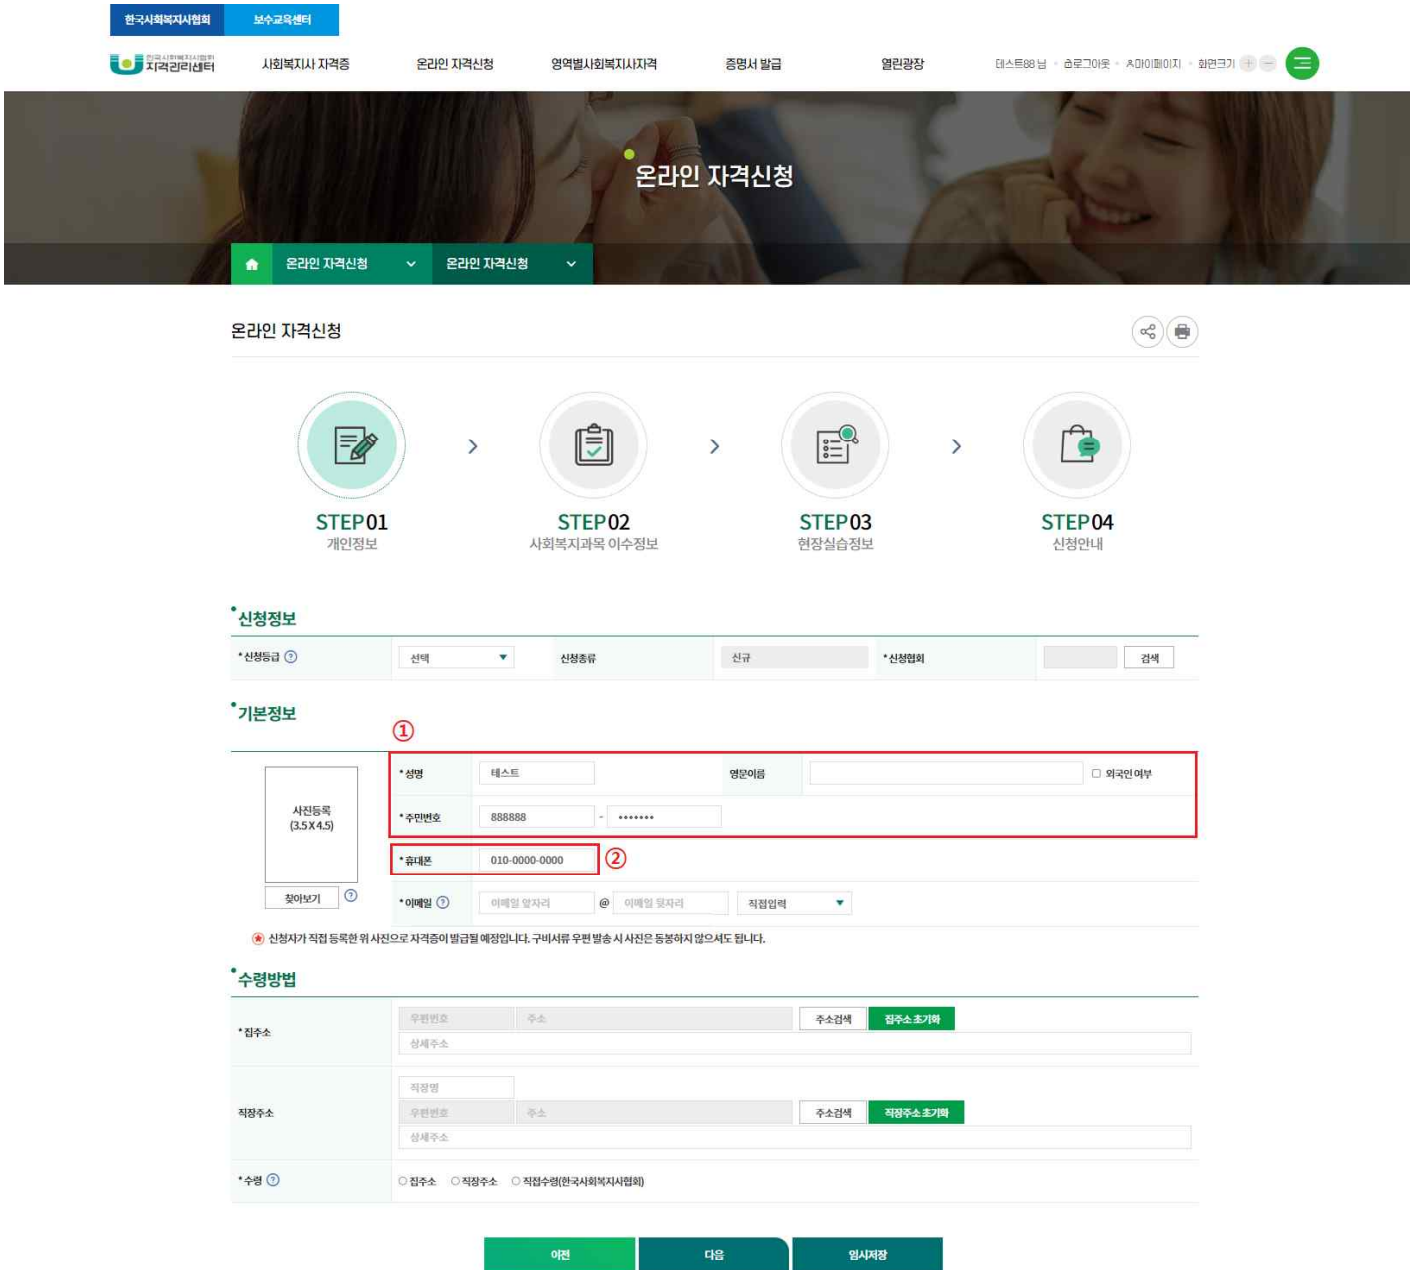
한국사회복지사협회 보수교육센터

한국사회복지사협회 자격관리센터 사회복지사 자격증 온라인 자격신청 영역별사회복지사자격 증명서 발급 열린광장 테스트88 님 로그아웃 마이페이지 화면크기

온라인 자격신청

온라인 자격신청 온라인 자격신청

온라인 자격신청

STEP01
개인정보

STEP02
사회복지과목 이수정보

STEP03
현장실습정보

STEP04
신청안내

신청정보

| *신청등급 ? | 선택 | 신청종류 | 신규 | *신청협회 | 검색 |
|---|---|---|---|---|---|

기본정보

①

사진등록 (3.5X4.5)

찾아보기 ?

| *성명 | 테스트 | 영문이름 | | 외국인여부 |
|---|---|---|---|---|
| *주민번호 | 888888 - ••••••• | | | |
| *휴대폰 | 010-0000-0000 ② | | | |
| *이메일 ? | 이메일 앞자리 @ 이메일 뒷자리 | 직접입력 | | |

신청자가 직접 등록한 위 사진으로 자격증이 발급될 예정입니다. 구비서류 우편 발송 시 사진은 동봉하지 않으셔도 됩니다.

수령방법

| *집주소 | 우편번호 주소 주소검색 집주소 초기화 상세주소 |
|---|---|
| 직장주소 | 직장명 우편번호 주소 주소검색 직장주소 초기화 상세주소 |
| *수령 ? | ○ 집주소 ○ 직장주소 ○ 직접수령(한국사회복지사협회) |

이전 다음 임시저장